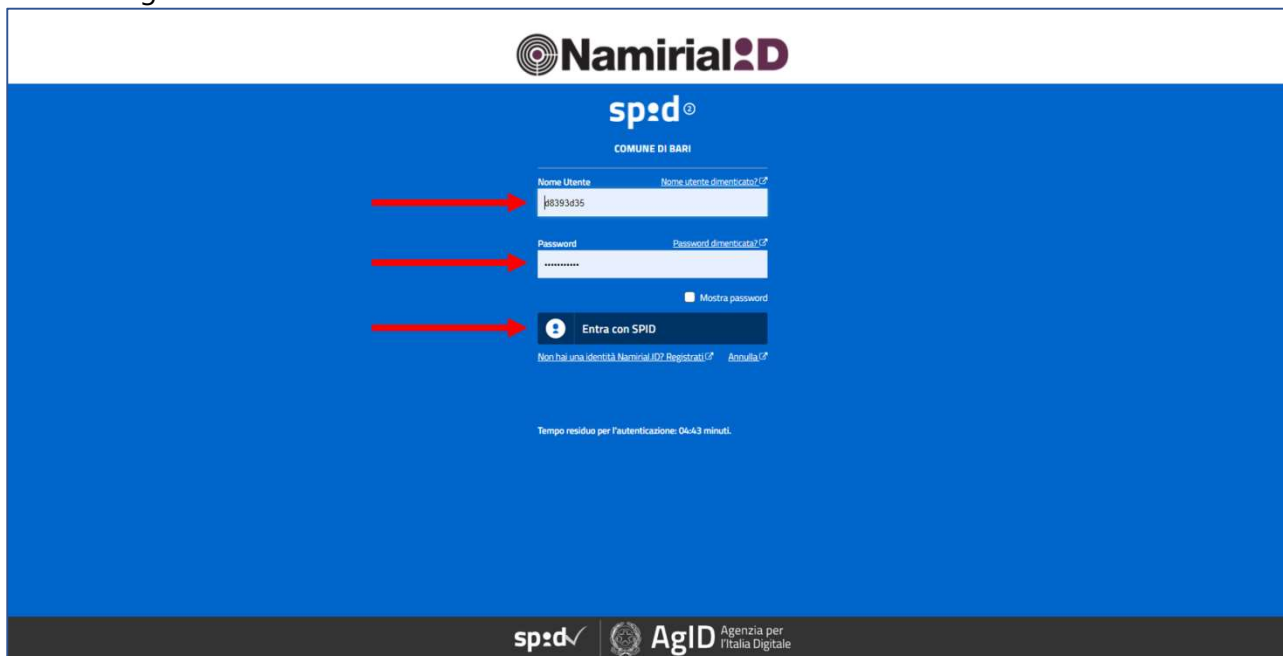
NamirialID

spid ②

COMUNE DI BARI

Nome Utente
Nome utente dimenticato?
d8393d35

Password
Password dimenticata?
••••••••••

Mostra password

Entra con SPID

Non hai una identità Namirial ID? Registrati
Annulla

Tempo residuo per l'autenticazione: 04:43 minuti.

spid AgID Agenzia per l'Italia Digitale